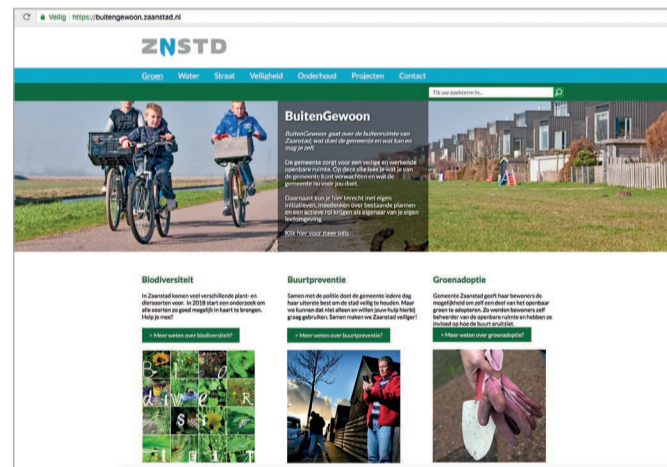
Veilig https://buitengewoon.zaanstad.nl

ZNSTD

Groen Water Straat Veiligheid Onderhoud Projecten Contact

Tik uw zoekterm in...

BuitenGewoon

BuitenGewoon gaat over de buitenruimte van Zaanstad, wat doet de gemeente en wat kan en mag je zelf.

De gemeente zorgt voor een veilige en werkende openbare ruimte. Op deze site lees je wat je van de gemeente kunt verwachten en wat je van de gemeente nu voor jou doet.

Daarnaast kun je hier terecht met eigen initiatieven, meedenken over bestaande plannen en een actieve rol krijgen als eigenaar van je eigen leefomgeving.

Klik hier voor meer info.

Biodiversiteit

In Zaanstad komen veel verschillende plant- en diersoorten voor. In 2018 start een onderzoek om alle soorten zo goed mogelijk in kaart te brengen. Help je mee?

> Meer weten over biodiversiteit?

Buurtpreventie

Samen met de politie doet de gemeente iedere dag haar uiterste best om de stad veilig te houden. Maar we kunnen dat niet alleen en willen jouw hulp hierbij graag gebruiken. Samen maken we Zaanstad veiliger!

> Meer weten over buurtpreventie?

Groenadoptie

Gemeente Zaanstad geeft haar bewoners de mogelijkheid om zelf een deel van het openbaar groen te adopteren. Zo worden bewoners zelf beheerder van de openbare ruimte en hebben ze invloed op hoe de buurt eruitziet.

> Meer weten over groenadoptie?

bi di ver si teit